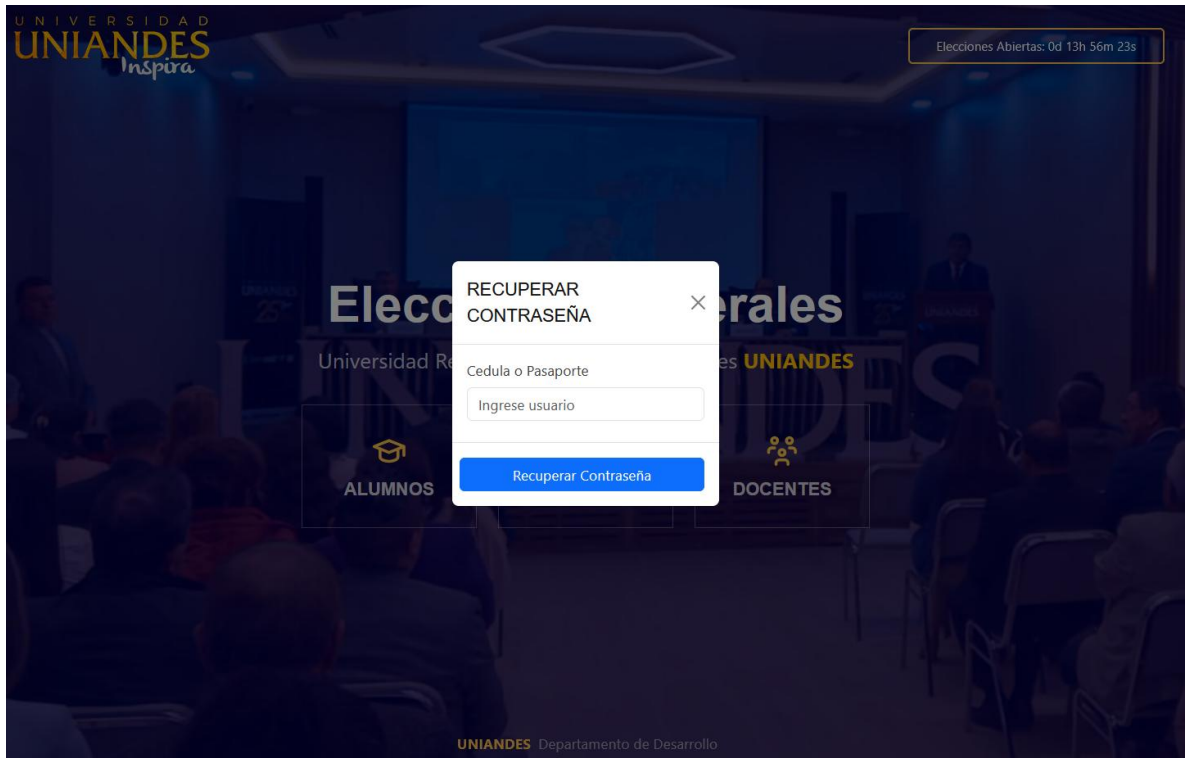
UNIVERSIDAD
UNIANDES
Inspira

Elecciones Abiertas: 0d 13h 56m 23s

Elecc erales

Universidad Re es UNIANDES

ALUMNOS

DOCENTES

RECUPERAR CONTRASEÑA

×

Cedula o Pasaporte

Ingrese usuario

Recuperar Contraseña

UNIANDES Departamento de Desarrollo